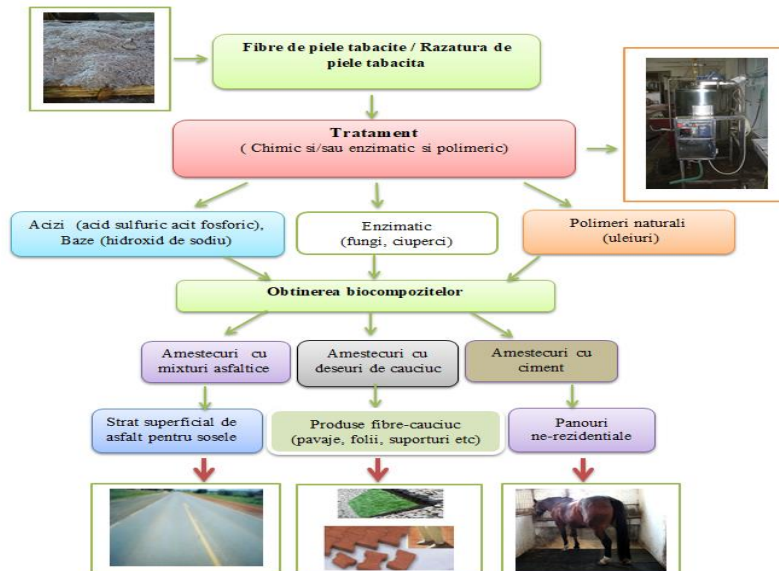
Fibre de piele tabacite / Razatura de piele tabacita

Tratament
( Chimic si/sau enzimatic si polimeric)

Acizi (acid sulfuric acit fosforic), Baze (hidroxid de sodiu)

Enzimatic
(fungi, ciuperci)

Polimeri naturali
(uleiuri)

Obtinerea biocompozitelor

Amestecuri cu mixturi asfaltice

Amestecuri cu deseuri de cauciuc

Amestecuri cu ciment

Strat superficial de asfalt pentru sosele

Produse fibre-cauciuc
(pavaje, folii, suporturi etc)

Panouri
ne-rezidentiale